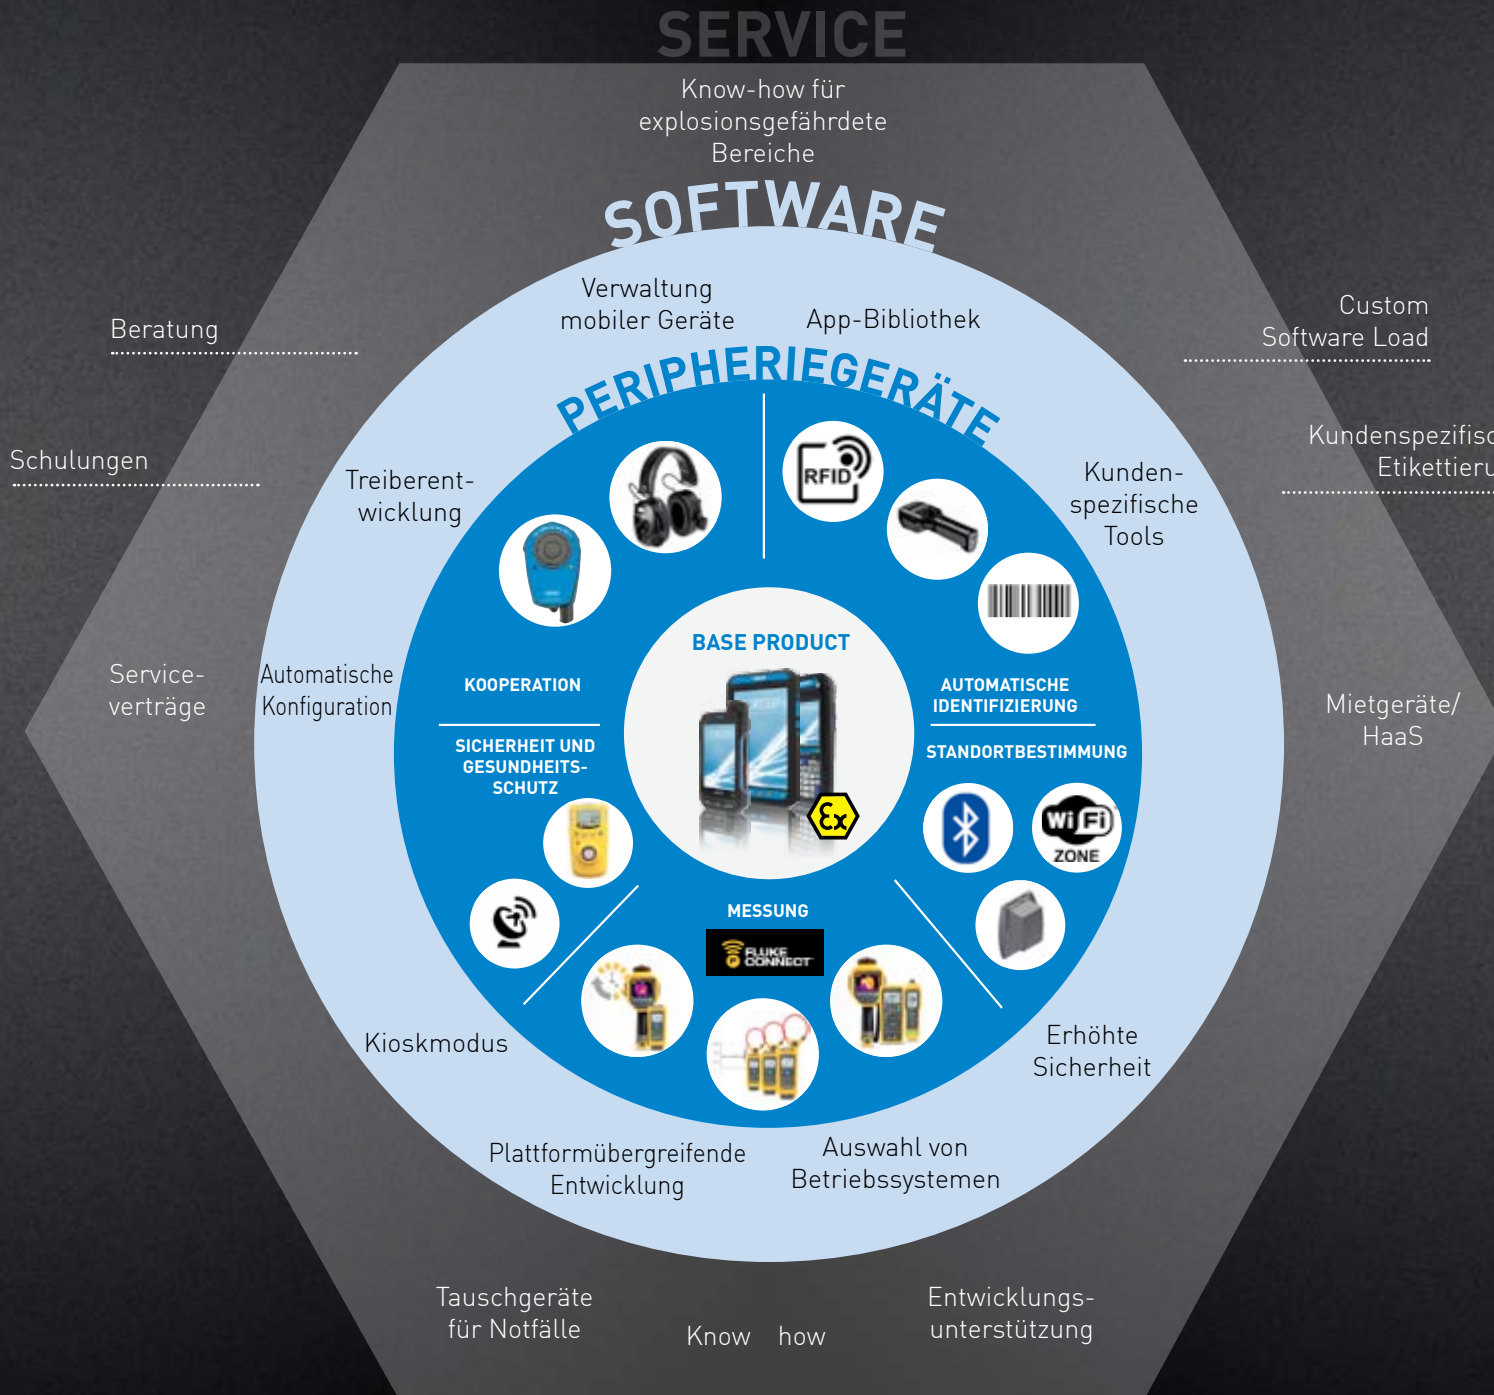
SERVICE

Know-how für explosionsgefährdete Bereiche

SOFTWARE

Beratung

Verwaltung mobiler Geräte

App-Bibliothek

Custom Software Load

PERIPHERIEGERÄTE

Schulungen

Treiberentwicklung

Kundenspezifische Tools

Kundenspezifisc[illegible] Etikettieru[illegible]

RFID

BASE PRODUCT

Service-verträge

Automatische Konfiguration

KOOPERATION

AUTOMATISCHE IDENTIFIZIERUNG

Mietgeräte/ HaaS

SICHERHEIT UND GESUNDHEITS-SCHUTZ

STANDORTBESTIMMUNG

Wi Fi ZONE

MESSUNG

FLUKE CONNECT

Kioskmodus

Erhöhte Sicherheit

Plattformübergreifende Entwicklung

Auswahl von Betriebssystemen

Tauschgeräte für Notfälle

Know how

Entwicklungs-unterstützung